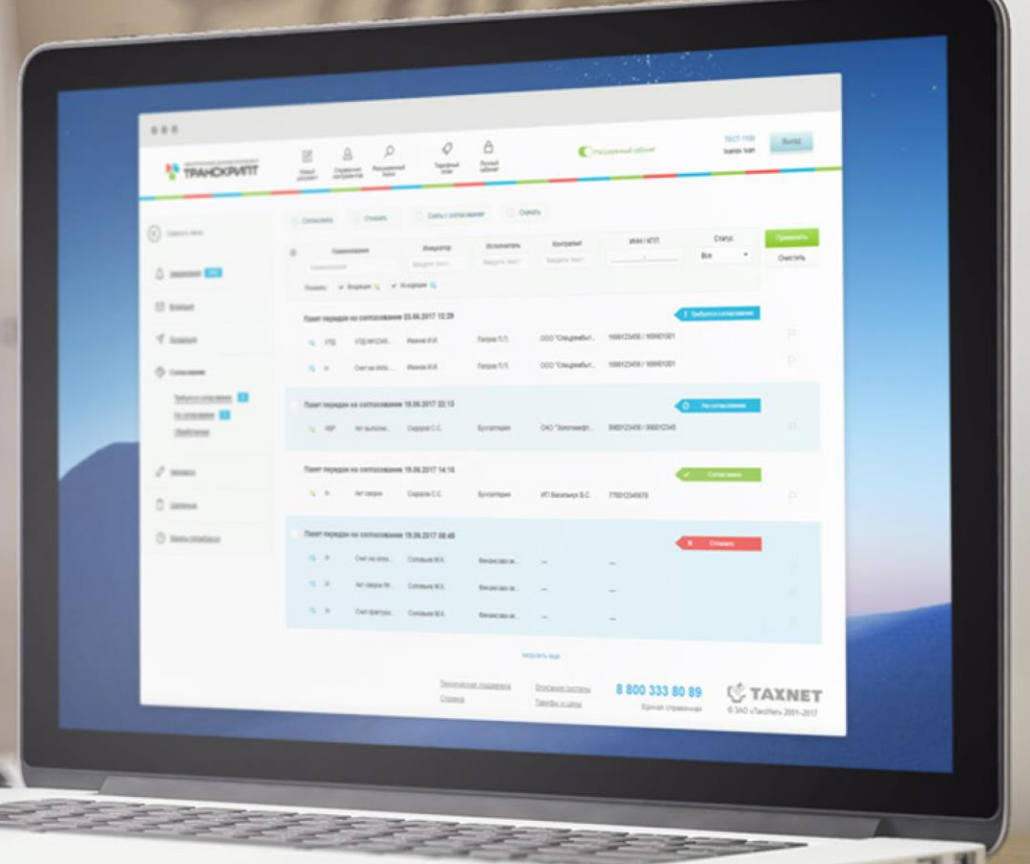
ТРАНСКРИПТ

Выход

Согласовать | Отказать | Снять с согласования | Скачать

Наименование | Инициатор | Исполнитель | Контрагент | ИНН / КПП | Статус

Все

Применить

Очистить

Пакет передан на согласование 23.06.2017 12:29

Требуется согласование

УПД | УПД №12345 | Иванов И.И. | Петров П.П. | ООО "Спецрембыт... | 1686123456 / 168601001

Счет на опла... | Иванов И.И. | Петров П.П. | ООО "Спецрембыт... | 1686123456 / 168601001

Пакет передан на согласование 19.06.2017 22:13

На согласовании

Акт выполн... | Сидоров С.С. | Бухгалтерия | ОАО "Золотнефт... | 9880123456 / 988012345

Пакет передан на согласование 19.06.2017 14:16

Согласован

Акт сверки | Сидоров С.С. | Бухгалтерия | ИП Васильев В.С. | 770012345678

Пакет передан на согласование 19.06.2017 08:48

Отказано

Счет на опла... | Соловьев М.К.

Акт сверки № | Соловьев М.К.

Счет-фактура... | Соловьев М.К.

Показать еще

Техническая поддержка | Описание системы
Справка | Тарифы и цены

8 800 333 80 89
Единая справочная

TAXNET
© ЗАО «TaxNet» 2001–2017